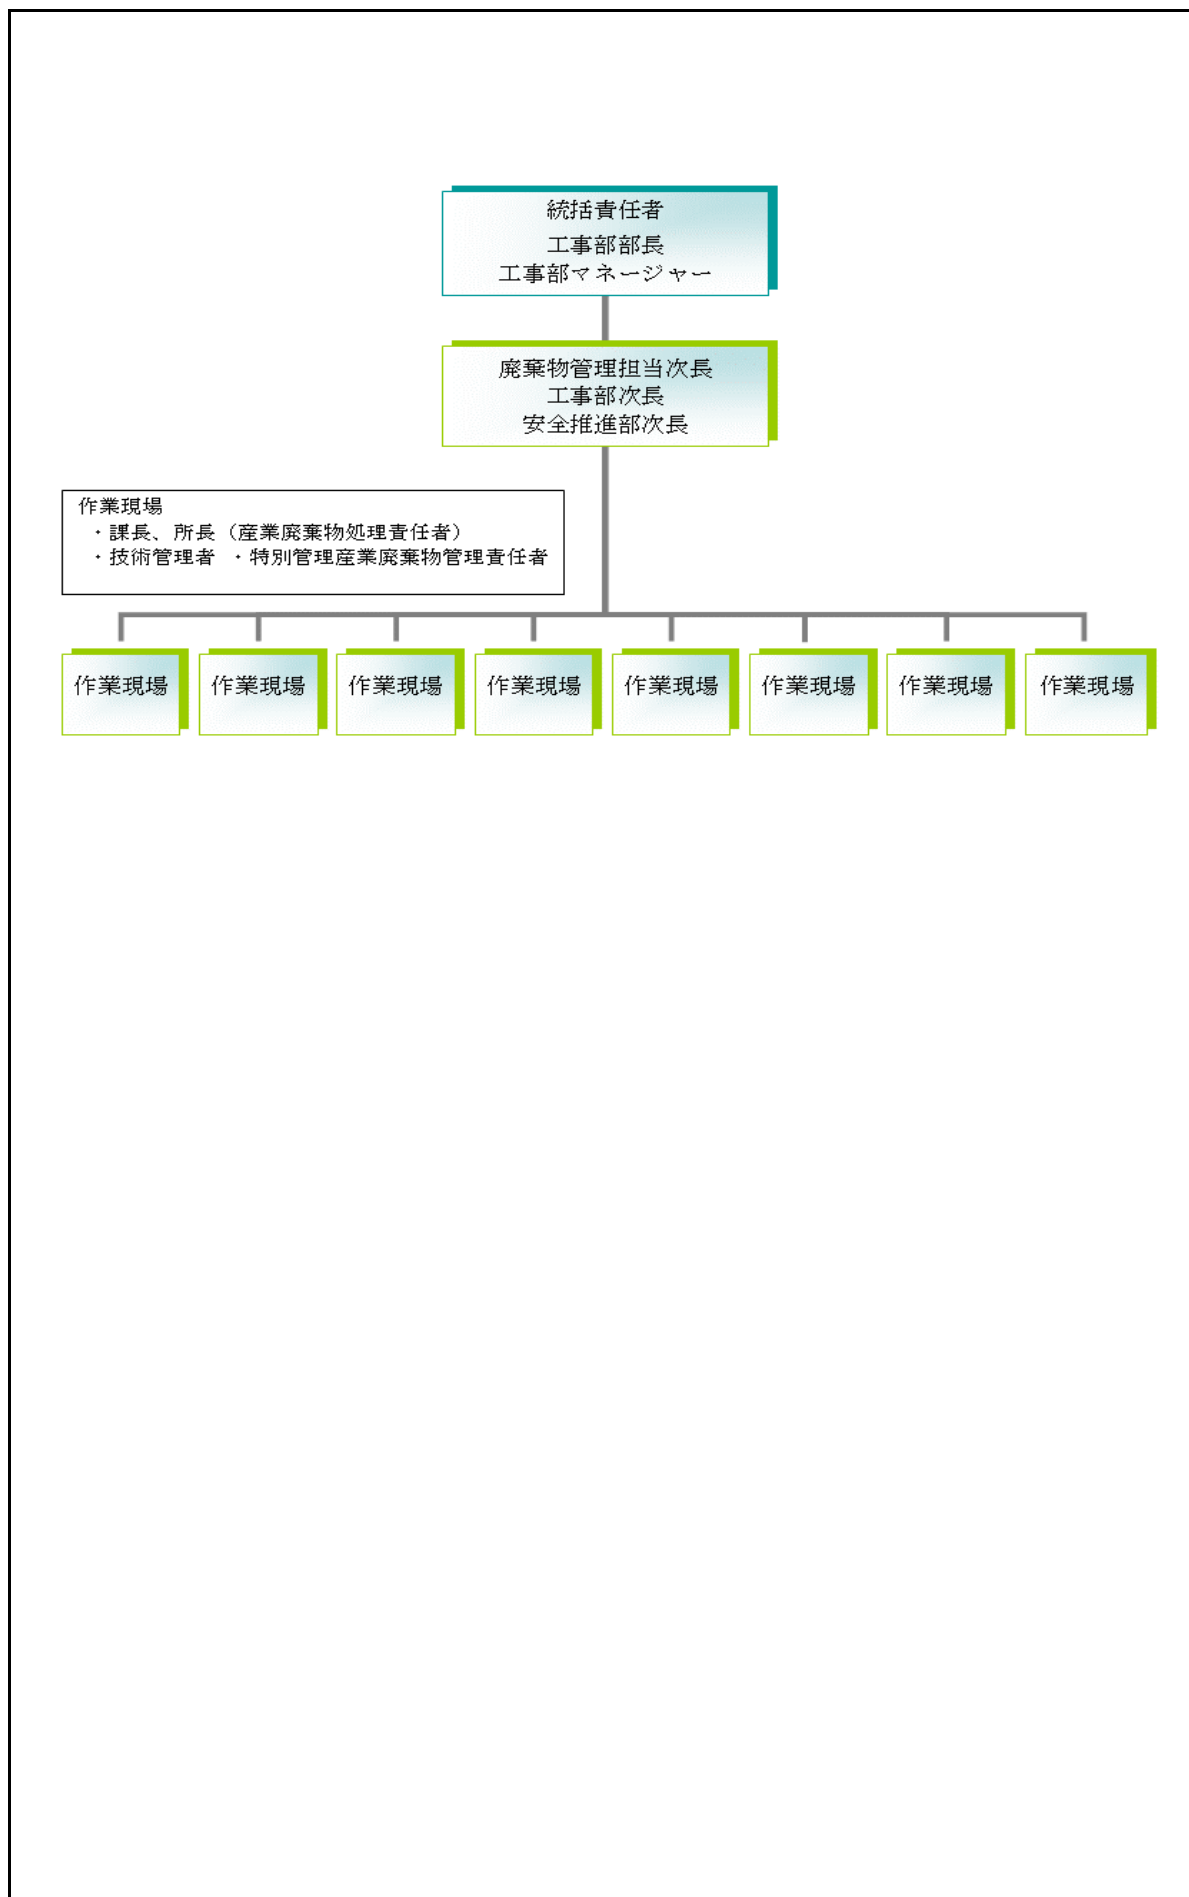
統括責任者
工事部部長
工事部マネージャー

廃棄物管理担当次長
工事部次長
安全推進部次長

作業現場
・課長、所長（産業廃棄物処理責任者）
・技術管理者　・特別管理産業廃棄物管理責任者

作業現場

作業現場

作業現場

作業現場

作業現場

作業現場

作業現場

作業現場